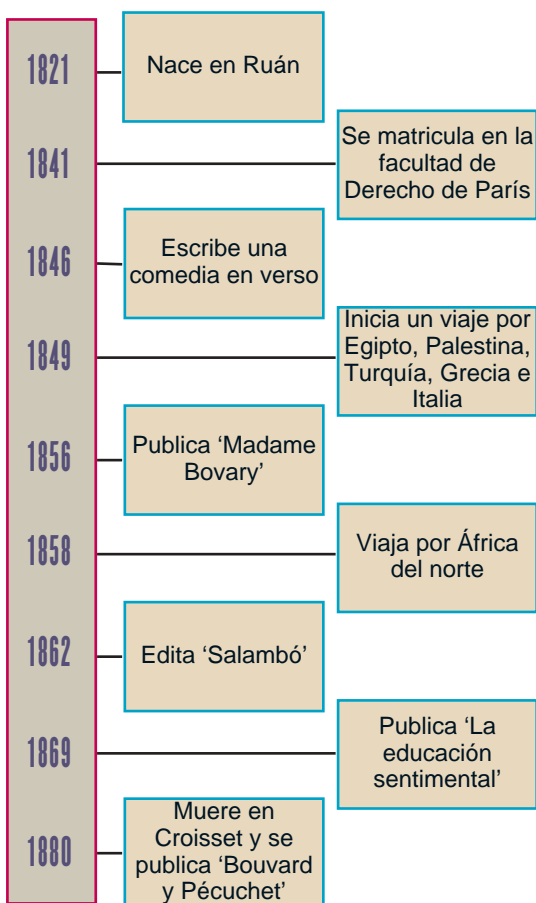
1821
Nace en Ruán

1841
Se matricula en la facultad de Derecho de París

1846
Escribe una comedia en verso

1849
Inicia un viaje por Egipto, Palestina, Turquía, Grecia e Italia

1856
Publica ‘Madame Bovary’

1858
Viaja por África del norte

1862
Edita ‘Salambó’

1869
Publica ‘La educación sentimental’

1880
Muere en Croisset y se publica ‘Bouvard y Pécuchet’